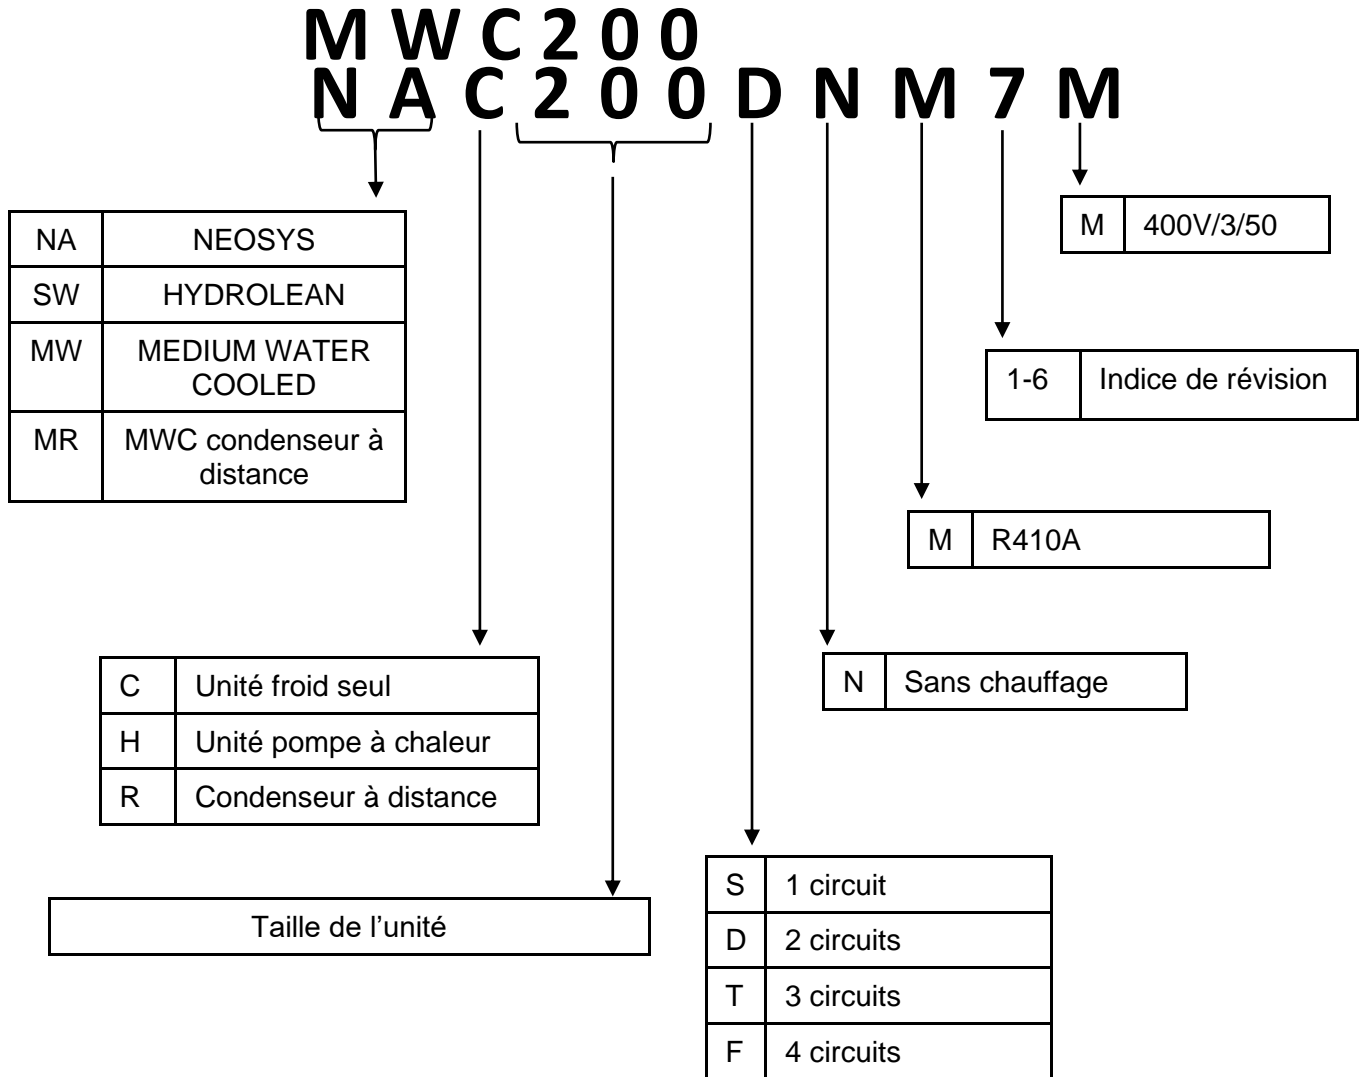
M W C 2 0 0
N A C 2 0 0 D N M 7 M

| NA | NEOSYS |
|---|---|
| SW | HYDROLEAN |
| MW | MEDIUM WATER COOLED |
| MR | MWC condenseur à distance |

| M | 400V/3/50 |
|---|---|

| 1-6 | Indice de révision |
|---|---|

| M | R410A |
|---|---|

| C | Unité froid seul |
|---|---|
| H | Unité pompe à chaleur |
| R | Condenseur à distance |

| N | Sans chauffage |
|---|---|

Taille de l’unité

| S | 1 circuit |
|---|---|
| D | 2 circuits |
| T | 3 circuits |
| F | 4 circuits |